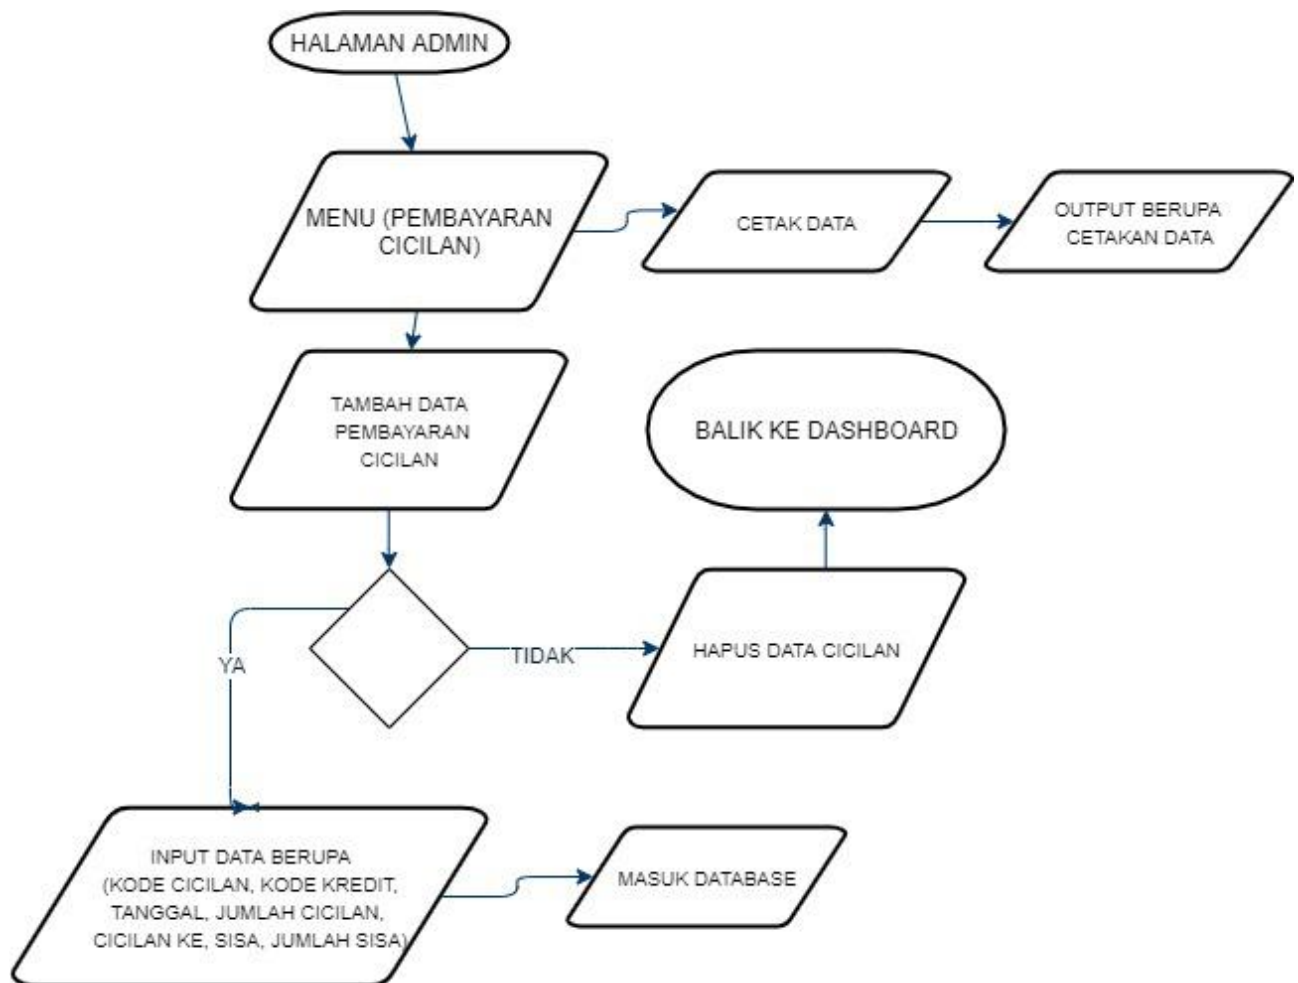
HALAMAN ADMIN

MENU (PEMBAYARAN CICILAN)

CETAK DATA

OUTPUT BERUPA CETAKAN DATA

TAMBAH DATA PEMBAYARAN CICILAN

BALIK KE DASHBOARD

YA

TIDAK

HAPUS DATA CICILAN

INPUT DATA BERUPA (KODE CICILAN, KODE KREDIT, TANGGAL, JUMLAH CICILAN, CICILAN KE, SISA, JUMLAH SISA)

MASUK DATABASE